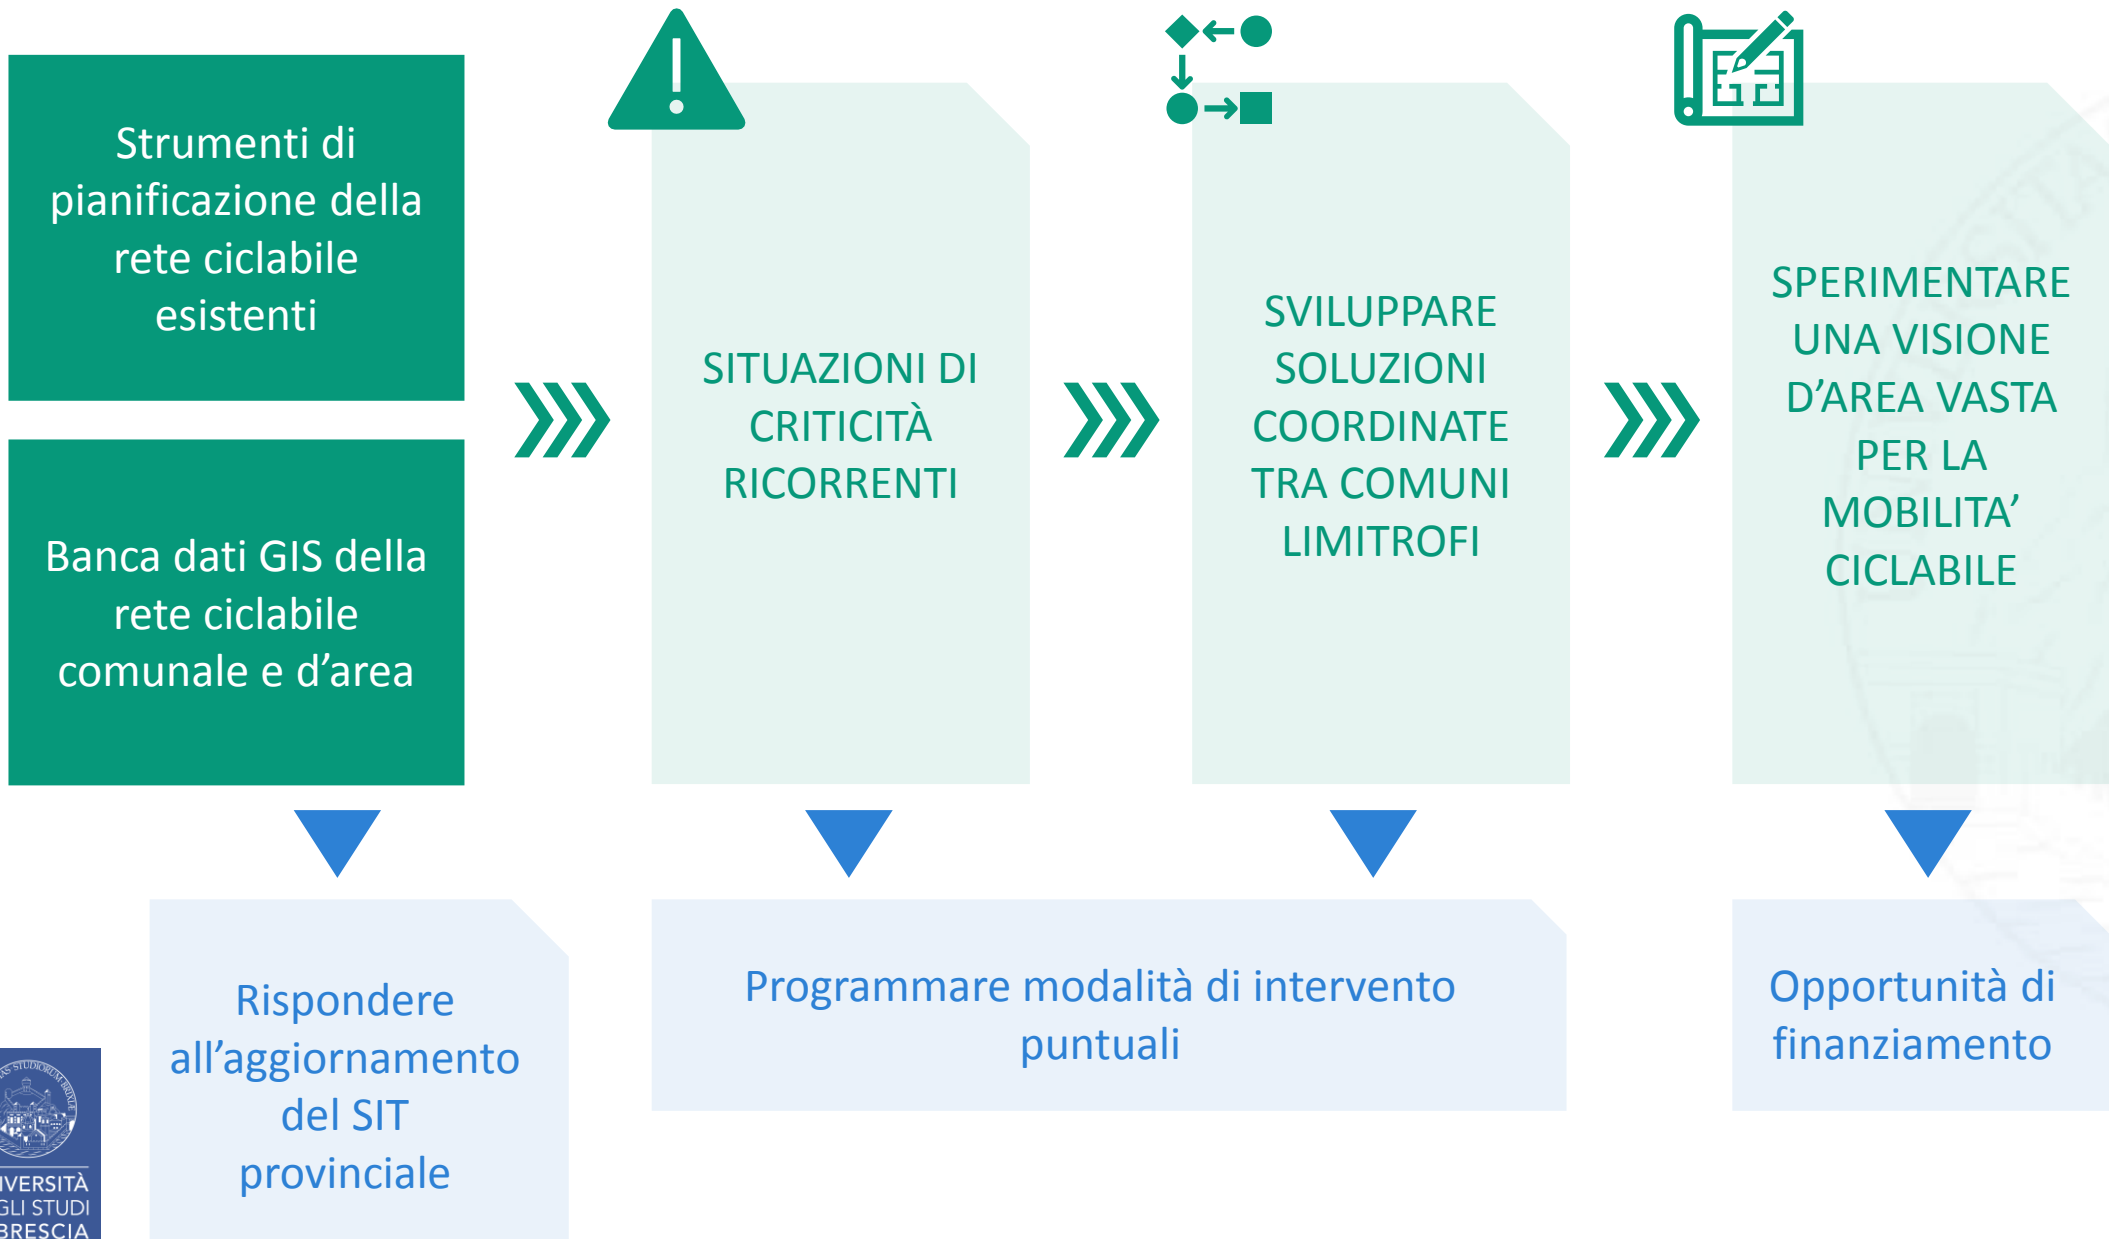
Strumenti di pianificazione della rete ciclabile esistenti

Banca dati GIS della rete ciclabile comunale e d’area

SITUAZIONI DI CRITICITÀ RICORRENTI

SVILUPPARE SOLUZIONI COORDINATE TRA COMUNI LIMITROFI

SPERIMENTARE UNA VISIONE D’AREA VASTA PER LA MOBILITA’ CICLABILE

Rispondere all’aggiornamento del SIT provinciale

Programmare modalità di intervento puntuali

Opportunità di finanziamento

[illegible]VERSITÀ
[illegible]GLI STUDI
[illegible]BRESCIA